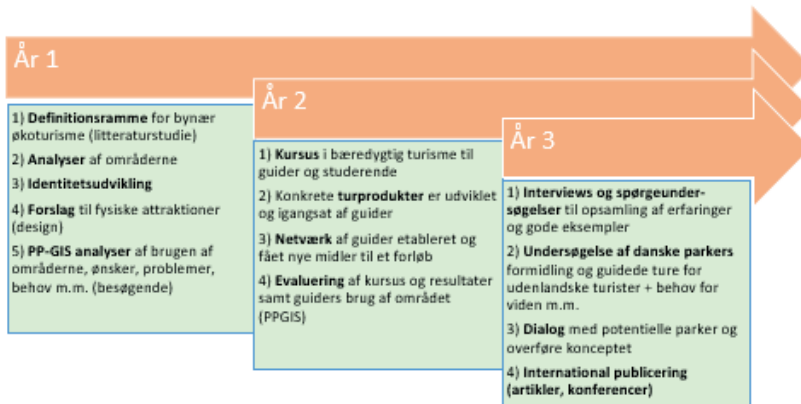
År 1

1) Definitionsramme for bynær økoturisme (litteraturstudie)

2) Analyser af områderne

3) Identitetsudvikling

4) Forslag til fysiske attraktioner (design)

5) PP-GIS analyser af brugen af områderne, ønsker, problemer, behov m.m. (besøgende)

År 2

1) Kursus i bæredygtig turisme til guider og studerende

2) Konkrete turprodukter er udviklet og igangsat af guider

3) Netværk af guider etableret og fået nye midler til et forløb

4) Evaluering af kursus og resultater samt guiders brug af området (PPGIS)

År 3

1) Interviews og spørgeundersøgelser til opsamling af erfaringer og gode eksempler

2) Undersøgelse af danske parkers formidling og guidede ture for udenlandske turister + behov for viden m.m.

3) Dialog med potentielle parker og overføre konceptet

4) International publicering (artikler, konferencer)